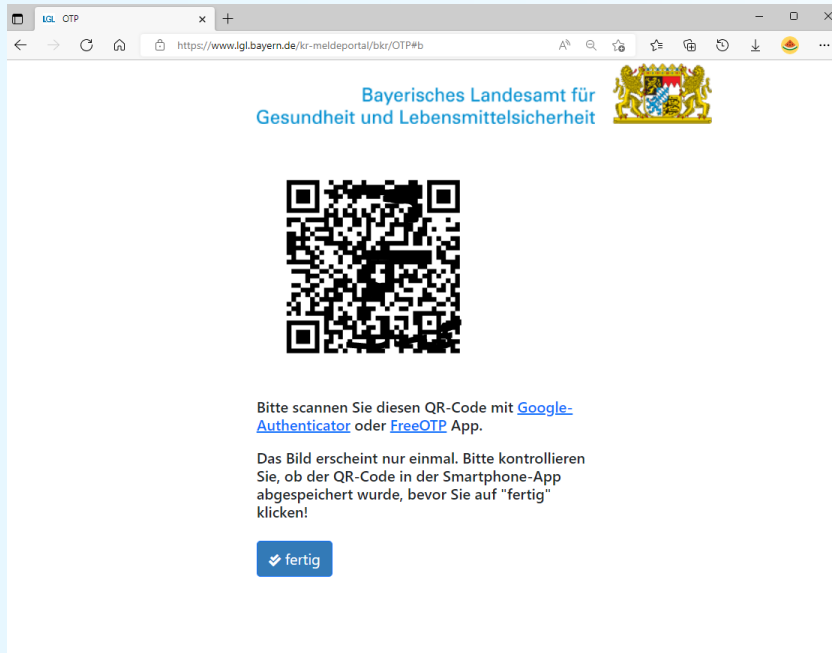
LGL OTP

https://www.lgl.bayern.de/kr-meldeportal/bkr/OTP#b

Bayerisches Landesamt für Gesundheit und Lebensmittelsicherheit

Bitte scannen Sie diesen QR-Code mit Google-Authenticator oder FreeOTP App.

Das Bild erscheint nur einmal. Bitte kontrollieren Sie, ob der QR-Code in der Smartphone-App abgespeichert wurde, bevor Sie auf "fertig" klicken!

fertig